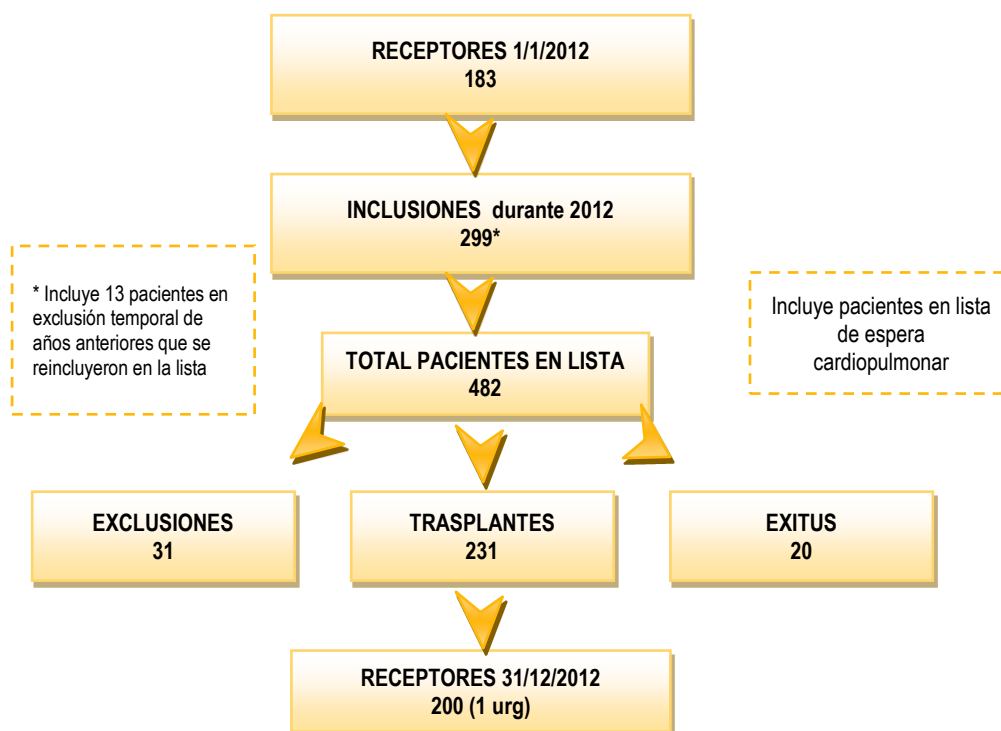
RECEPTORES 1/1/2012
183

INCLUSIONES durante 2012
299*

* Incluye 13 pacientes en exclusión temporal de años anteriores que se reincluyeron en la lista

Incluye pacientes en lista de espera cardiopulmonar

TOTAL PACIENTES EN LISTA
482

EXCLUSIONES
31

TRASPLANTES
231

EXITUS
20

RECEPTORES 31/12/2012
200 (1 urg)